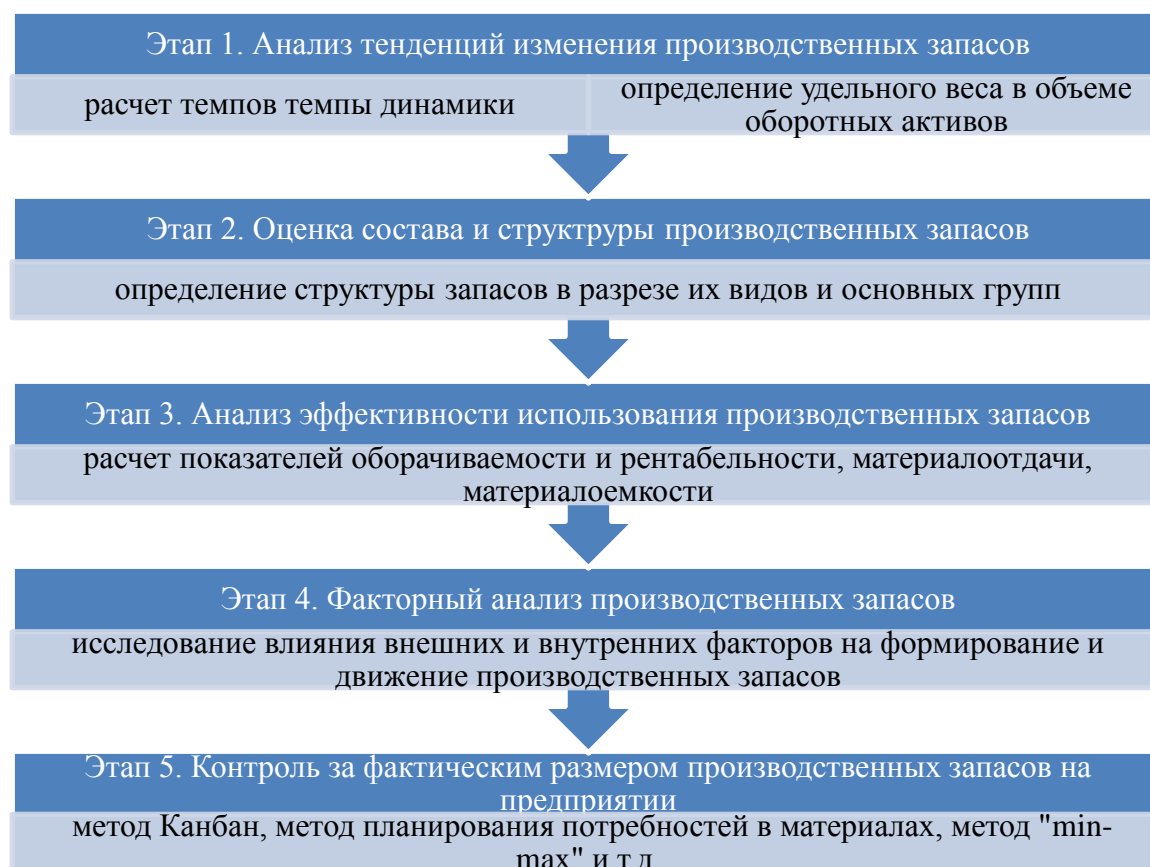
Этап 1. Анализ тенденций изменения производственных запасов

расчет темпов темпы динамики

определение удельного веса в объеме оборотных активов

Этап 2. Оценка состава и структруры производственных запасов

определение структуры запасов в разрезе их видов и основных групп

Этап 3. Анализ эффективности использования производственных запасов

расчет показателей оборачиваемости и рентабельности, материалоотдачи, материалоемкости

Этап 4. Факторный анализ производственных запасов

исследование влияния внешних и внутренних факторов на формирование и движение производственных запасов

Этап 5. Контроль за фактическим размером производственных запасов на предприятии

метод Канбан, метод планирования потребностей в материалах, метод "min-max" и т.д.